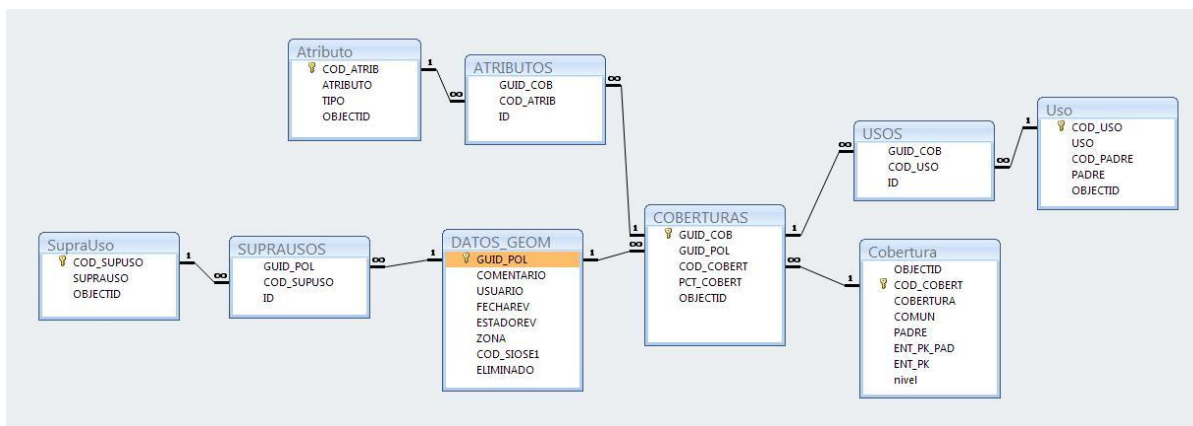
Atributo
COD_ATRIB
ATRIBUTO
TIPO
OBJECTID

1 ∞

ATRIBUTOS
GUID_COB
COD_ATRIB
ID

∞

USOS
GUID_COB
COD_USO
ID

∞ 1

Uso
COD_USO
USO
COD_PADRE
PADRE
OBJECTID

∞

SupraUso
COD_SUPUSO
SUPRAUSO
OBJECTID

1 ∞

SUPRAUSOS
GUID_POL
COD_SUPUSO
ID

∞ 1

DATOS_GEOM
GUID_POL
COMENTARIO
USUARIO
FECHAREV
ESTADOREV
ZONA
COD_SIOSE1
ELIMINADO

1 ∞

1

COBERTURAS
GUID_COB
GUID_POL
COD_COBERT
PCT_COBERT
OBJECTID

1

∞ 1

Cobertura
OBJECTID
COD_COBERT
COBERTURA
COMUN
PADRE
ENT_PK_PAD
ENT_PK
nivel